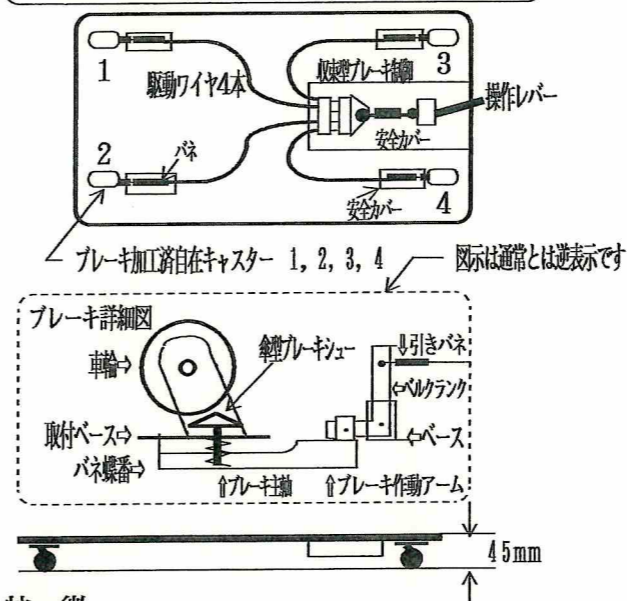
1
駆動ワイヤ4本
収束型ブレーキ主軸
3
操作レバー
安全カバー
2
バネ
安全カバー
4

ブレーキ加工済自在キャスター 1, 2, 3, 4
図示は通常とは逆表示です

ブレーキ詳細図
車輪⇒
傘型ブレーキシュー
⇩引きバネ
⇦ベルクランク
取付ベース⇨
⇦ベース
バネ蝶番⇨
⇧ブレーキ主軸
⇧ブレーキ作動アーム

45mm

特 徴